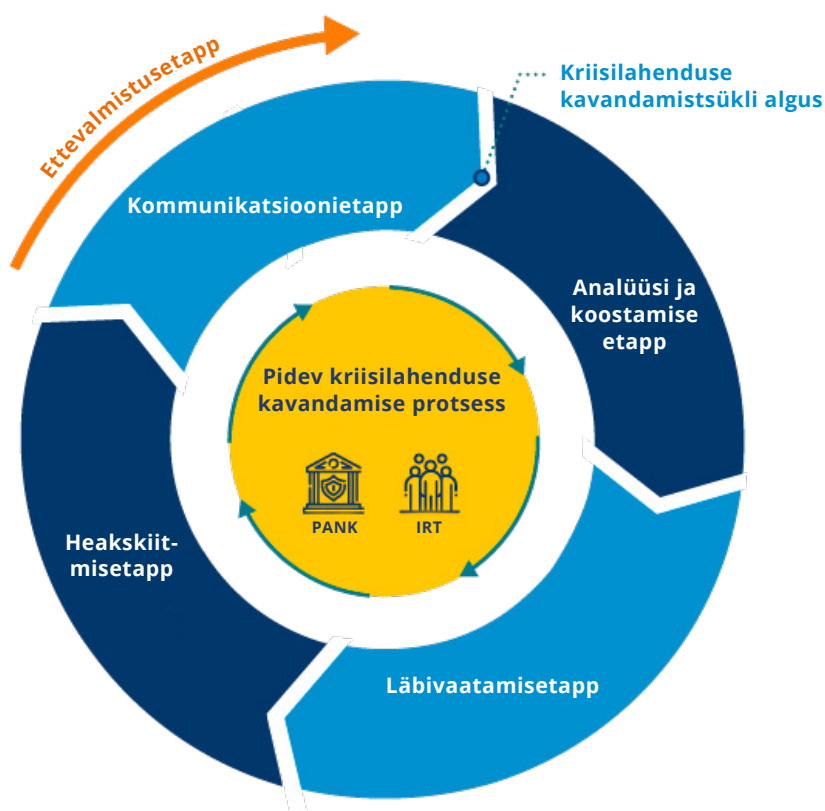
Ettevalmistusetapp

Kriisilahenduse kavandamistsükli algus

Kommunikatsioonietapp

Analüüsi ja koostamise etapp

Pidev kriisilahenduse kavandamise protsess

PANK

IRT

Heakskiitmisetapp

Läbivaatamisetapp